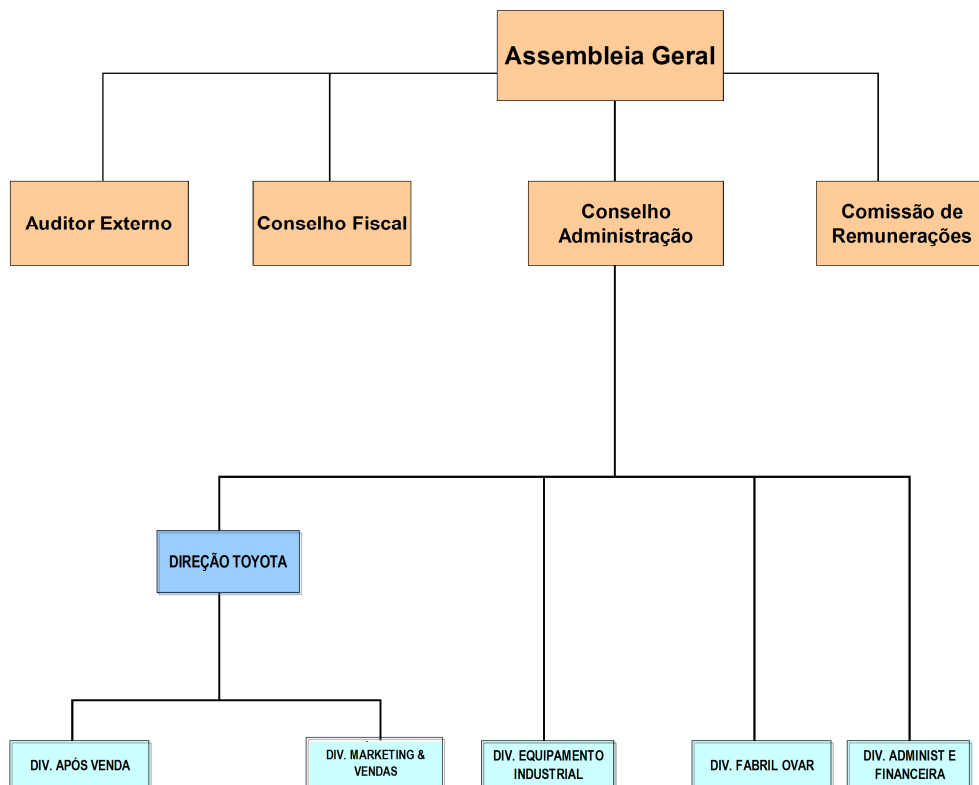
Assembleia Geral

Auditor Externo

Conselho Fiscal

Conselho Administração

Comissão de Remunerações

DIREÇÃO TOYOTA

DIV. APÓS VENDA

DIV. MARKETING & VENDAS

DIV. EQUIPAMENTO INDUSTRIAL

DIV. FABRIL OVAR

DIV. ADMINIST E FINANCEIRA